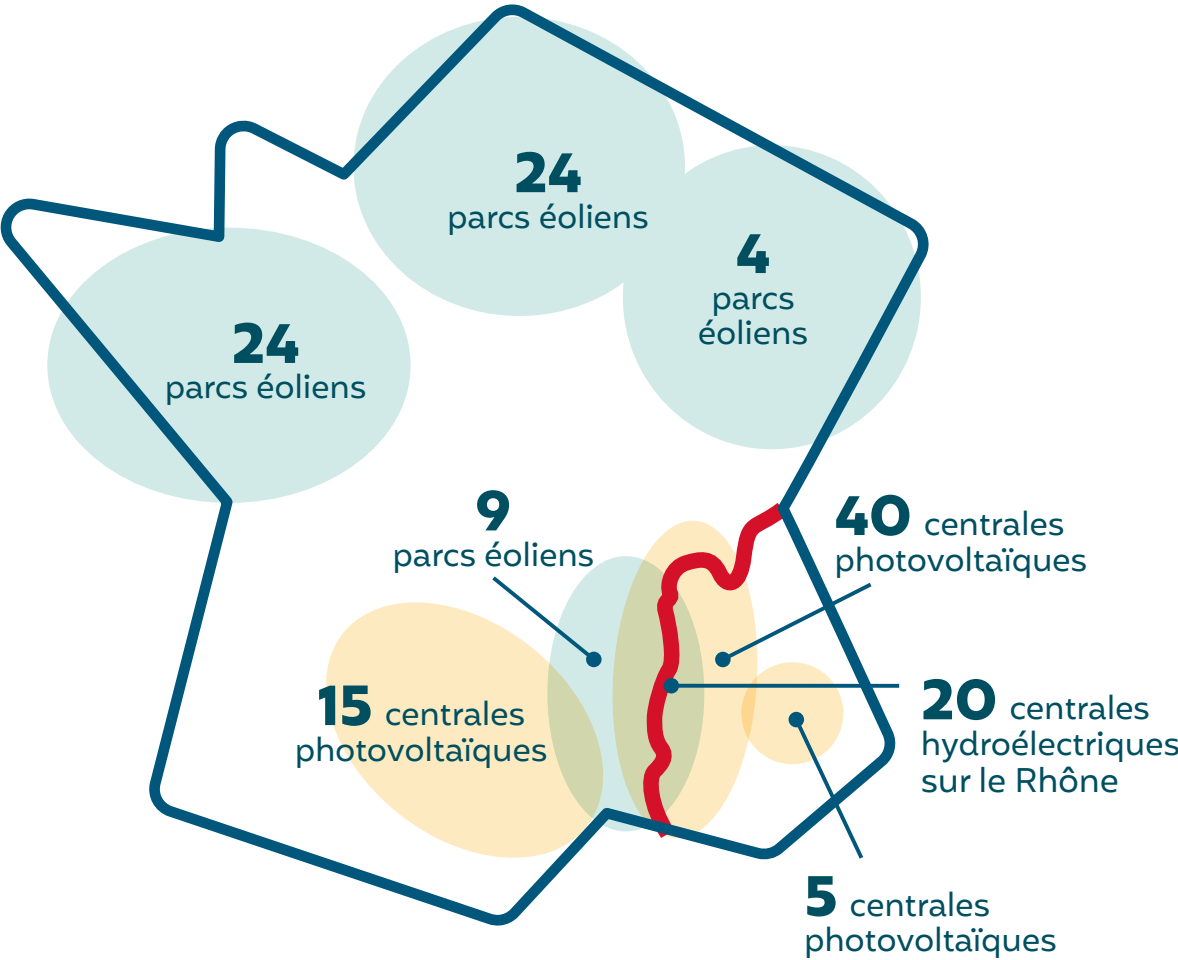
24
parcs éoliens

4
parcs
éoliens

24
parcs éoliens

9
parcs éoliens

40 centrales
photovoltaïques

15 centrales
photovoltaïques

20 centrales
hydroélectriques
sur le Rhône

5 centrales
photovoltaïques